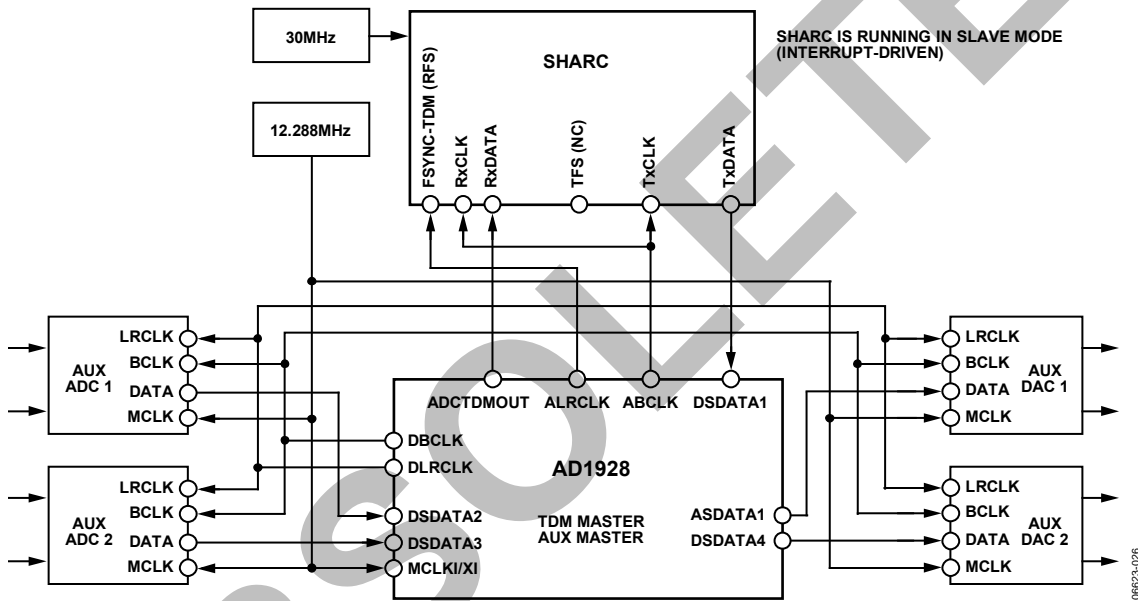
30MHz

SHARC

SHARC IS RUNNING IN SLAVE MODE (INTERRUPT-DRIVEN)

12.288MHz

FSYNC-TDM (RFS)
RxCLK
RxDATA
TFS (NC)
TxCLK
TxDATA

AUX ADC 1
LRCLK
BCLK
DATA
MCLK

AUX ADC 2
LRCLK
BCLK
DATA
MCLK

ADCTDMOUT
ALRCLK
ABCLK
DSDATA1
DBCLK
DLRCLK
AD1928
DSDATA2
DSDATA3
MCLKI/XI
TDM MASTER
AUX MASTER
ASDATA1
DSDATA4

LRCLK
BCLK
DATA
MCLK
AUX DAC 1

LRCLK
BCLK
DATA
MCLK
AUX DAC 2

OBSOLETE

06623-026